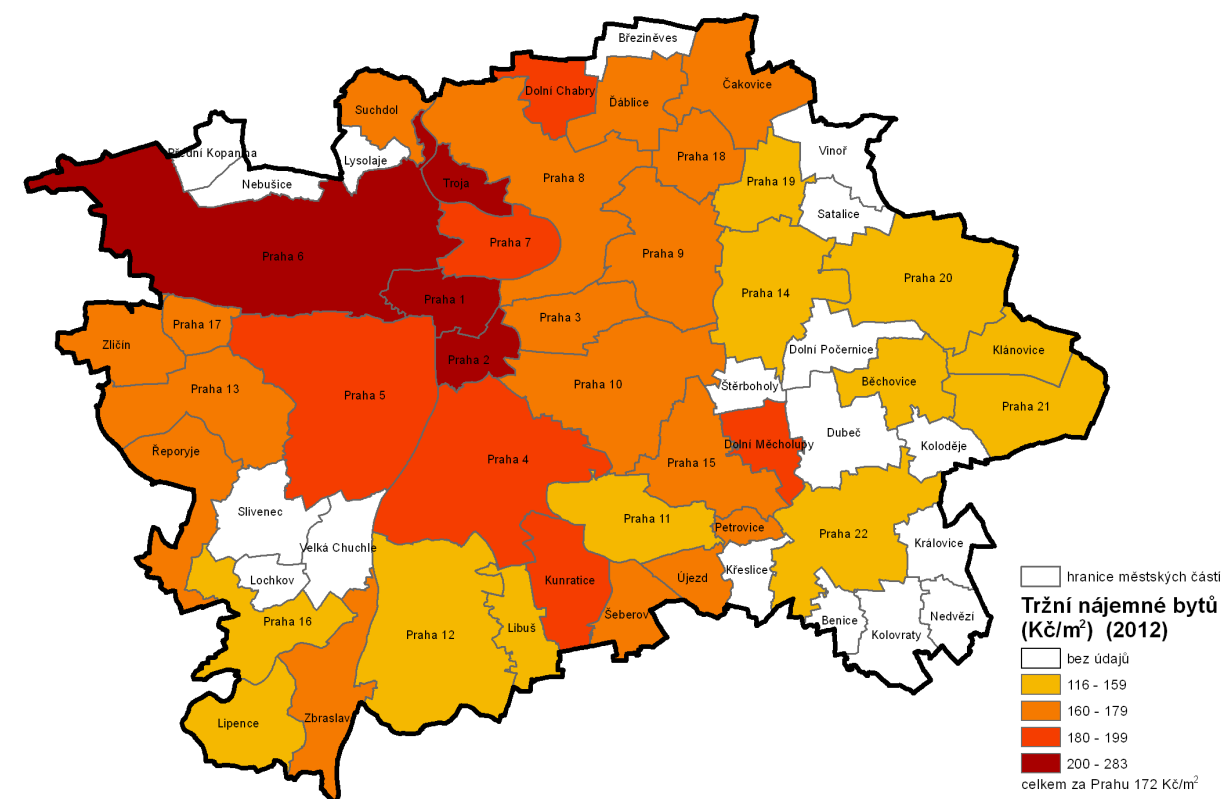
Březiněves
Dolní Chabry
Čakovice
Ďáblice
Suchdol
Přední Kopanina
Lysolaje
Praha 18
Vinoř
Nebušice
Troja
Praha 8
Praha 19
Satalice
Praha 7
Praha 6
Praha 9
Praha 20
Praha 14
Praha 1
Praha 17
Praha 3
Zličín
Dolní Počernice
Klánovice
Praha 2
Praha 13
Praha 5
Praha 10
Běchovice
Štěrboholy
Praha 21
Dolní Měcholupy
Dubeč
Řeporyje
Koloděje
Praha 4
Praha 15
Slivenec
Praha 11
Petrovice
Praha 22
Velká Chuchle
Královice
Křeslice
Lochkov
Kunratice
Újezd
Praha 16
Šeberov
Benice
Nedvězí
Praha 12
Libuš
Kolovraty
Lipence
Zbraslav
hranice městských částí
Tržní nájemné bytů (Kč/m$^2$) (2012)
bez údajů
116 - 159
160 - 179
180 - 199
200 - 283
celkem za Prahu 172 Kč/m$^2$